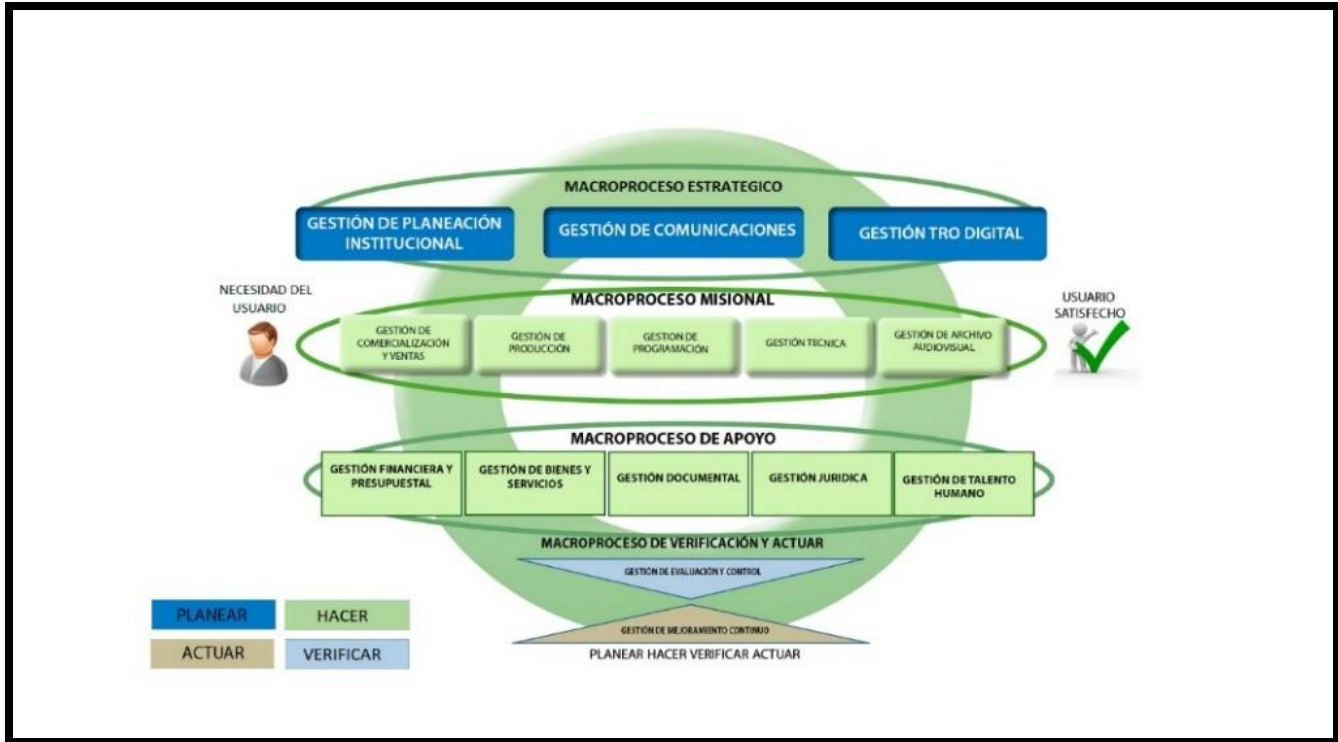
MACROPROCESO ESTRATEGICO

GESTIÓN DE PLANEACIÓN INSTITUCIONAL

GESTIÓN DE COMUNICACIONES

GESTIÓN TRO DIGITAL

NECESIDAD DEL USUARIO

MACROPROCESO MISIONAL

USUARIO SATISFECHO

GESTIÓN DE COMERCIALIZACIÓN Y VENTAS

GESTIÓN DE PRODUCCIÓN

GESTION DE PROGRAMACION

GESTIÓN TECNICA

GESTIÓN DE ARCHIVO AUDIOVISUAL

MACROPROCESO DE APOYO

GESTIÓN FINANCIERA Y PRESUPUESTAL

GESTIÓN DE BIENES Y SERVICIOS

GESTIÓN DOCUMENTAL

GESTIÓN JURIDICA

GESTIÓN DE TALENTO HUMANO

MACROPROCESO DE VERIFICACIÓN Y ACTUAR

GESTIÓN DE EVALUACIÓN Y CONTROL

GESTIÓN DE MEJORAMIENTO CONTINUO

PLANEAR HACER VERIFICAR ACTUAR

PLANEAR

HACER

ACTUAR

VERIFICAR